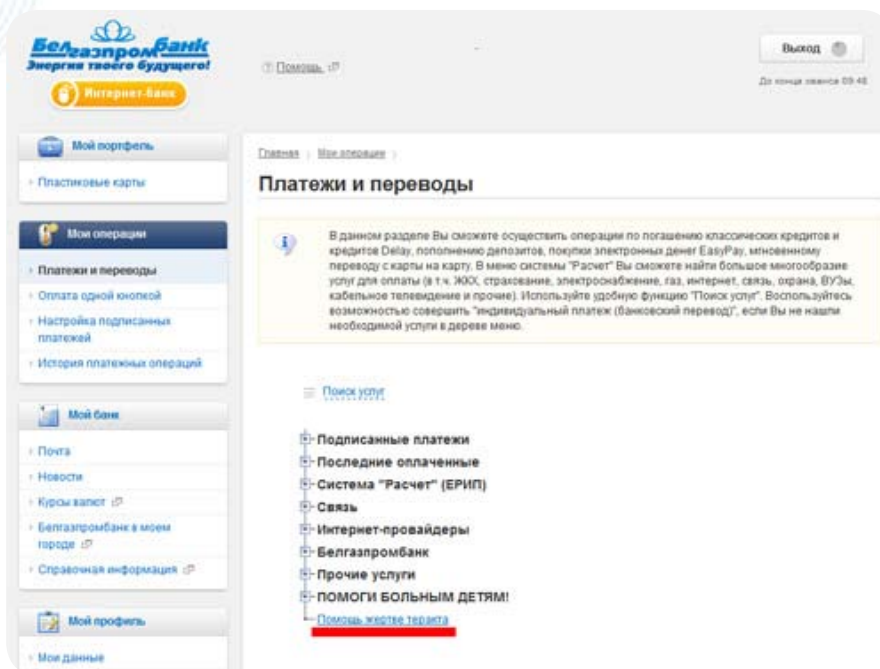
Белгазпромбанк
Энергия твоего будущего!
Интернет-банк

Помощь

Выход
До конца сеанса 09:48

Мой портфель
Пластиковые карты

Мои операции
Платежи и переводы
Оплата одной кнопкой
Настройка подписанных платежей
История платежных операций

Мой банк
Почта
Новости
Курсы валют
Белгазпромбанк в моем городе
Справочная информация

Мой профиль
Мои данные

Главная | Мои операции |

Платежи и переводы

В данном разделе Вы сможете осуществить операции по погашению классических кредитов и кредитов Delay, пополнению депозитов, покупки электронных денег EasyPay, мгновенному переводу с карты на карту. В меню системы "Расчет" Вы сможете найти большое многообразие услуг для оплаты (в т.ч. ЖКХ, страхование, электроснабжение, газ, интернет, связь, охрана, ВУЗы, кабельное телевидение и прочие). Используйте удобную функцию "Поиск услуг". Воспользуйтесь возможностью совершить "индивидуальный платеж (банковский перевод)", если Вы не нашли необходимой услуги в дереве меню.

Поиск услуг

Подписанные платежи
Последние оплаченные
Система "Расчет" (ЕРИП)
Связь
Интернет-провайдеры
Белгазпромбанк
Прочие услуги
ПОМОГИ БОЛЬНЫМ ДЕТЯМ!
Помощь жертве теракта